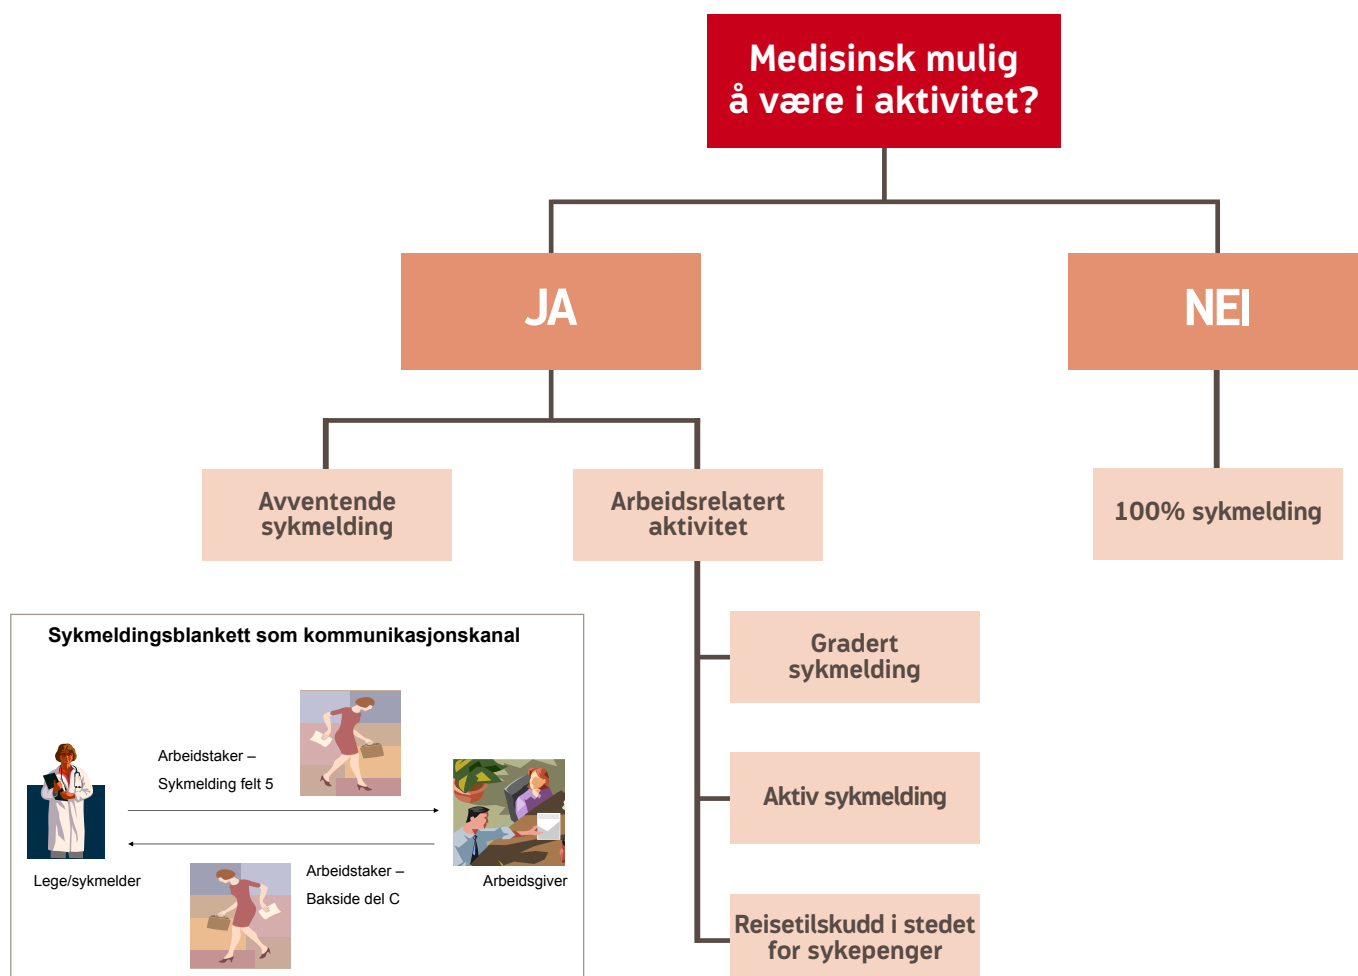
Medisinsk mulig å være i aktivitet?

JA

NEI

Avventende sykmelding

Arbeidsrelatert aktivitet

100% sykmelding

Gradert sykmelding

Aktiv sykmelding

Reisetilskudd i stedet for sykepenger

Sykmeldingsblankett som kommunikasjonskanal

Arbeidstaker – Sykmelding felt 5

Lege/sykmelder

Arbeidstaker – Bakside del C

Arbeidsgiver